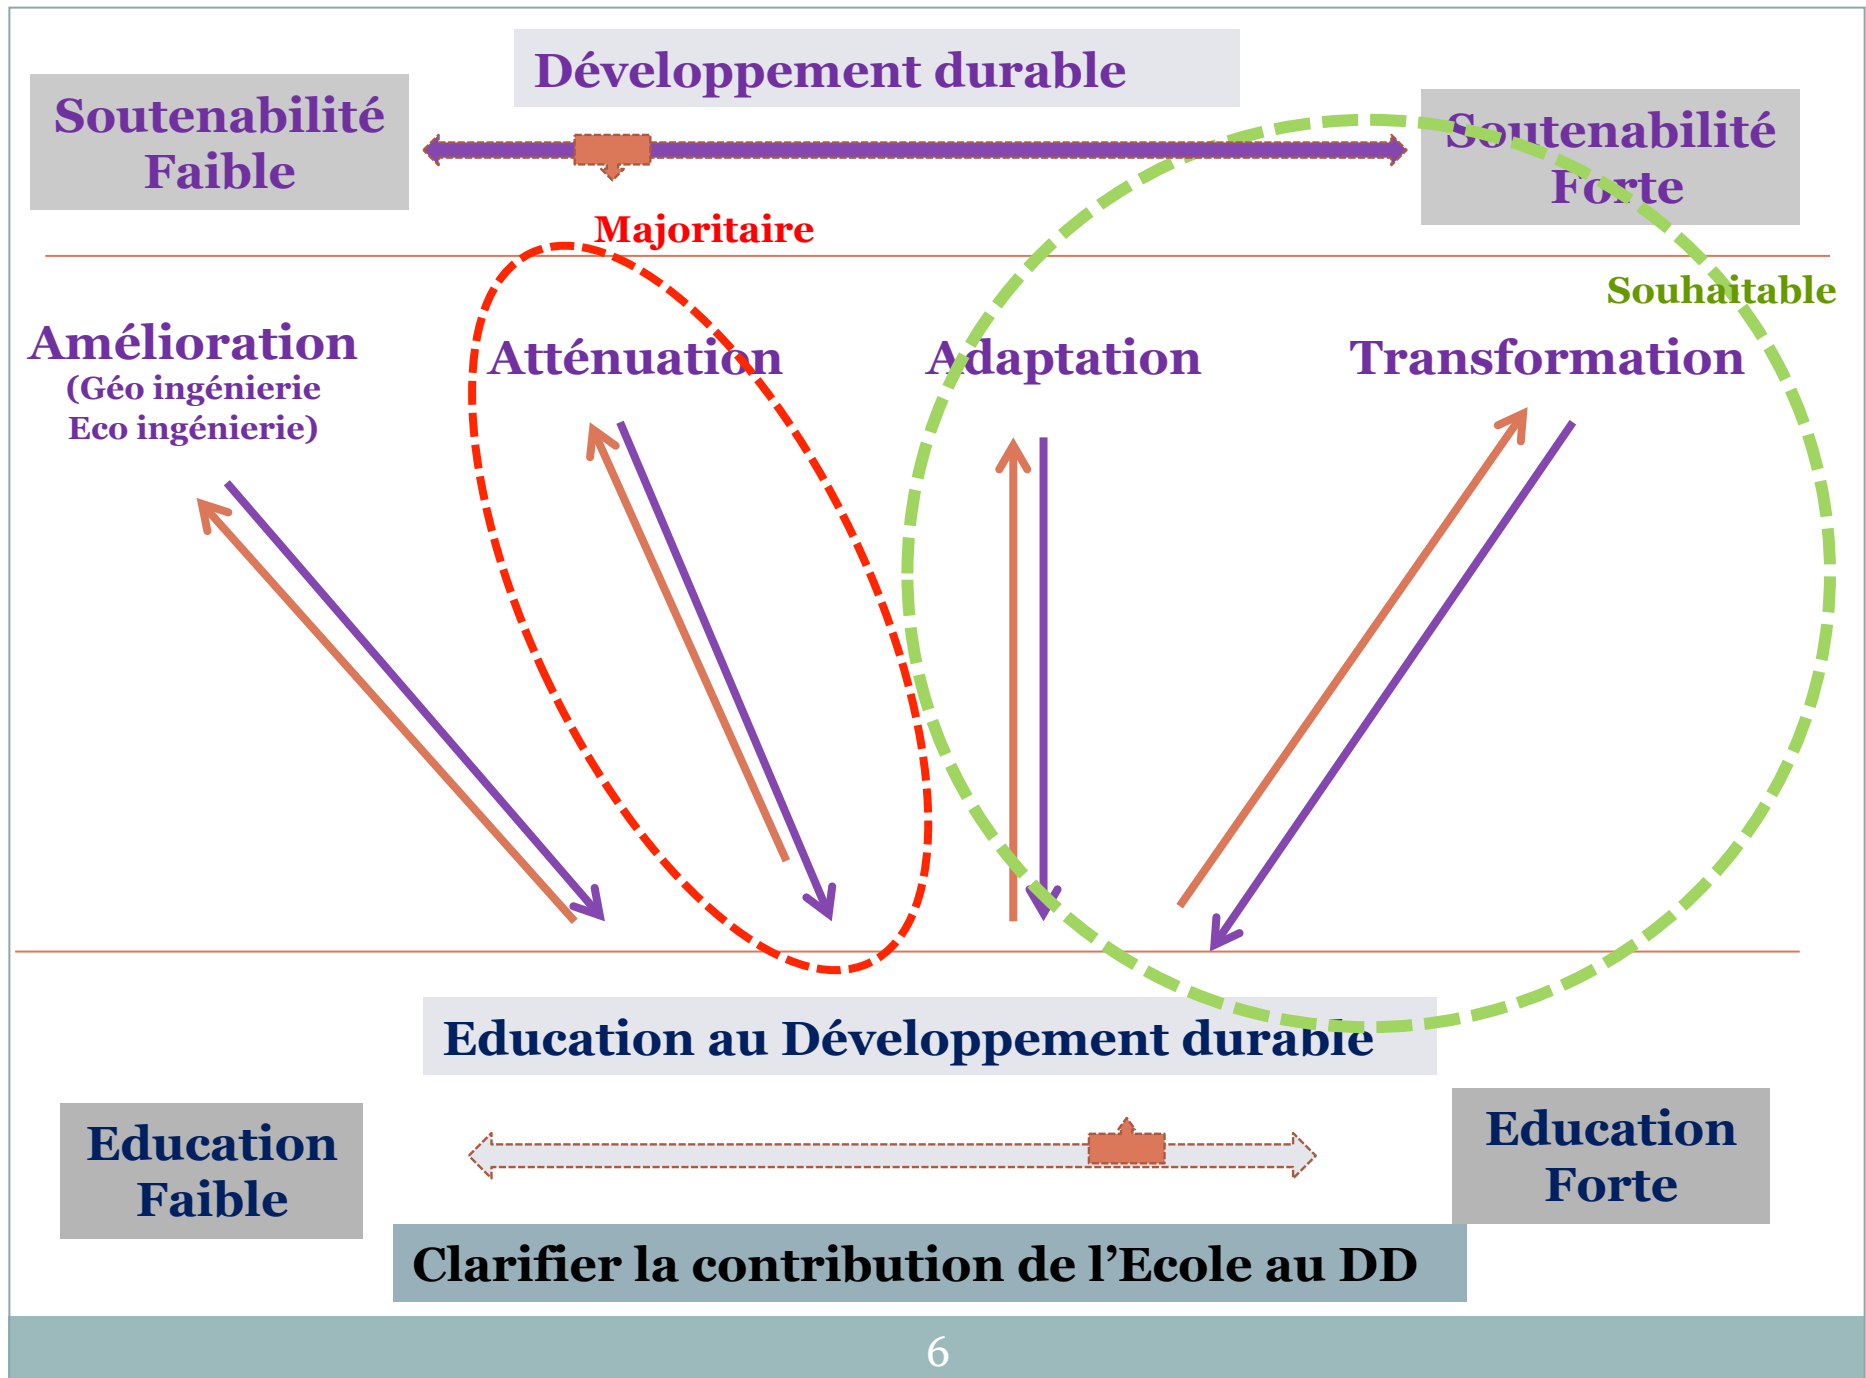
Développement durable

Soutenabilité Faible

Soutenabilité Forte

Majoritaire

Souhaitable

Amélioration
(Géo ingénierie
Eco ingénierie)

Atténuation

Adaptation

Transformation

Education au Développement durable

Education Faible

Education Forte

Clarifier la contribution de l'Ecole au DD

6